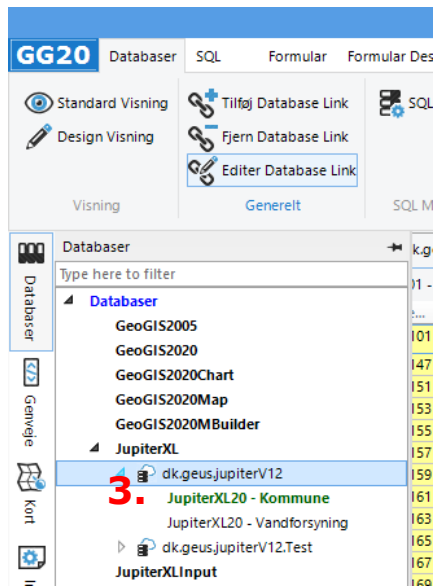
GG20 Databaser SQL Formular Formular Des

Standard Visning
Design Visning
Visning

Tilføj Database Link
Fjern Database Link
Editer Database Link
Generelt

SQL
SQL M

Databaser
Genveje
Kort

Databaser
Type here to filter
Databaser
GeoGIS2005
GeoGIS2020
GeoGIS2020Chart
GeoGIS2020Map
GeoGIS2020MBuilder
JupiterXL
dk.geus.jupiterV12
3.
JupiterXL20 - Kommune
JupiterXL20 - Vandforsyning
dk.geus.jupiterV12.Test
JupiterXLInput

dk.ge
01 -
101
147
151
153
155
157
159
161
163
165
167